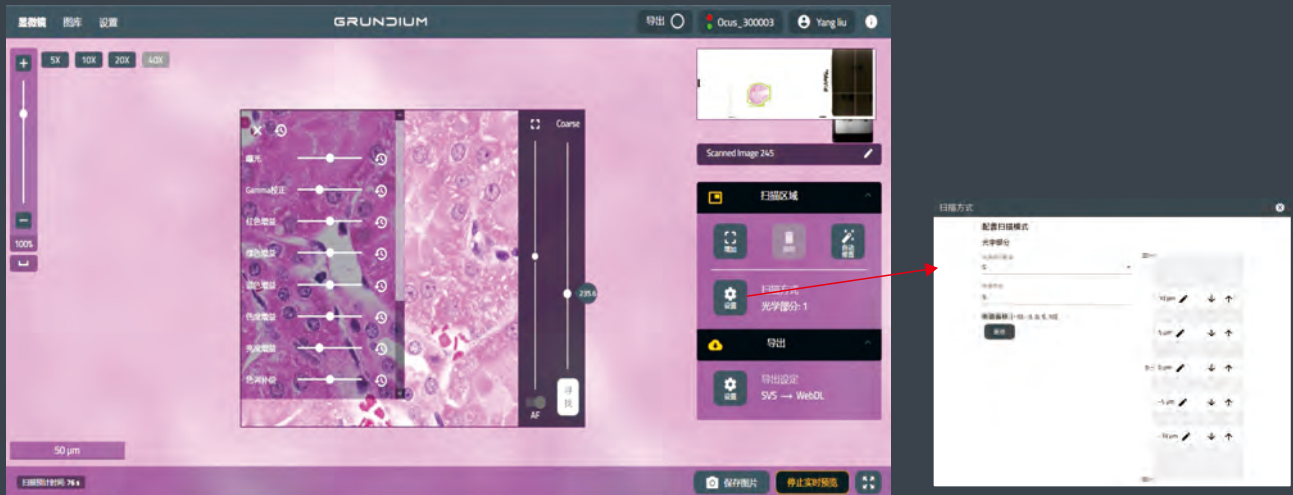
显微镜 图库 设置

GRUNDIUM

导出

Ocus_300003

Yang liu

5X 10X 20X 40X

+

−

100%

曝光

Gamma校正

红色增益

绿色增益

蓝色增益

色度增益

亮度增益

色调补偿

Coarse

2.35.6

AF

寻找

Scanned Image 245

扫描区域

扫描方式
光学部分: 1

导出

导出设定
SVS → WebDL

50 µm

扫描预计时间: 76 s

保存图片

停止实时预览

扫描方式

配置扫描模式

光学部分

5

焦面偏移 [-10, -5, 0, 5, 10]

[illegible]

10 µm

5 µm

0 µm

-5 µm

-10 µm